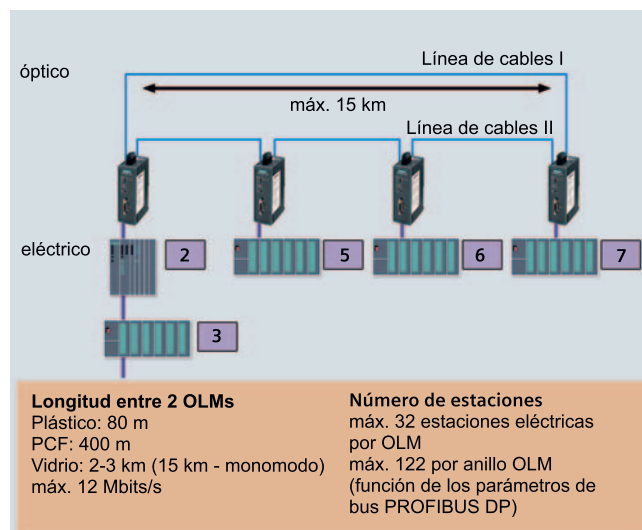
óptico

Línea de cables I

máx. 15 km

Línea de cables II

eléctrico

2

5

6

7

3

**Longitud entre 2 OLMs**
Plástico: 80 m
PCF: 400 m
Vidrio: 2-3 km (15 km - monomodo)
máx. 12 Mbits/s

**Número de estaciones**
máx. 32 estaciones eléctricas por OLM
máx. 122 por anillo OLM (función de los parámetros de bus PROFIBUS DP)